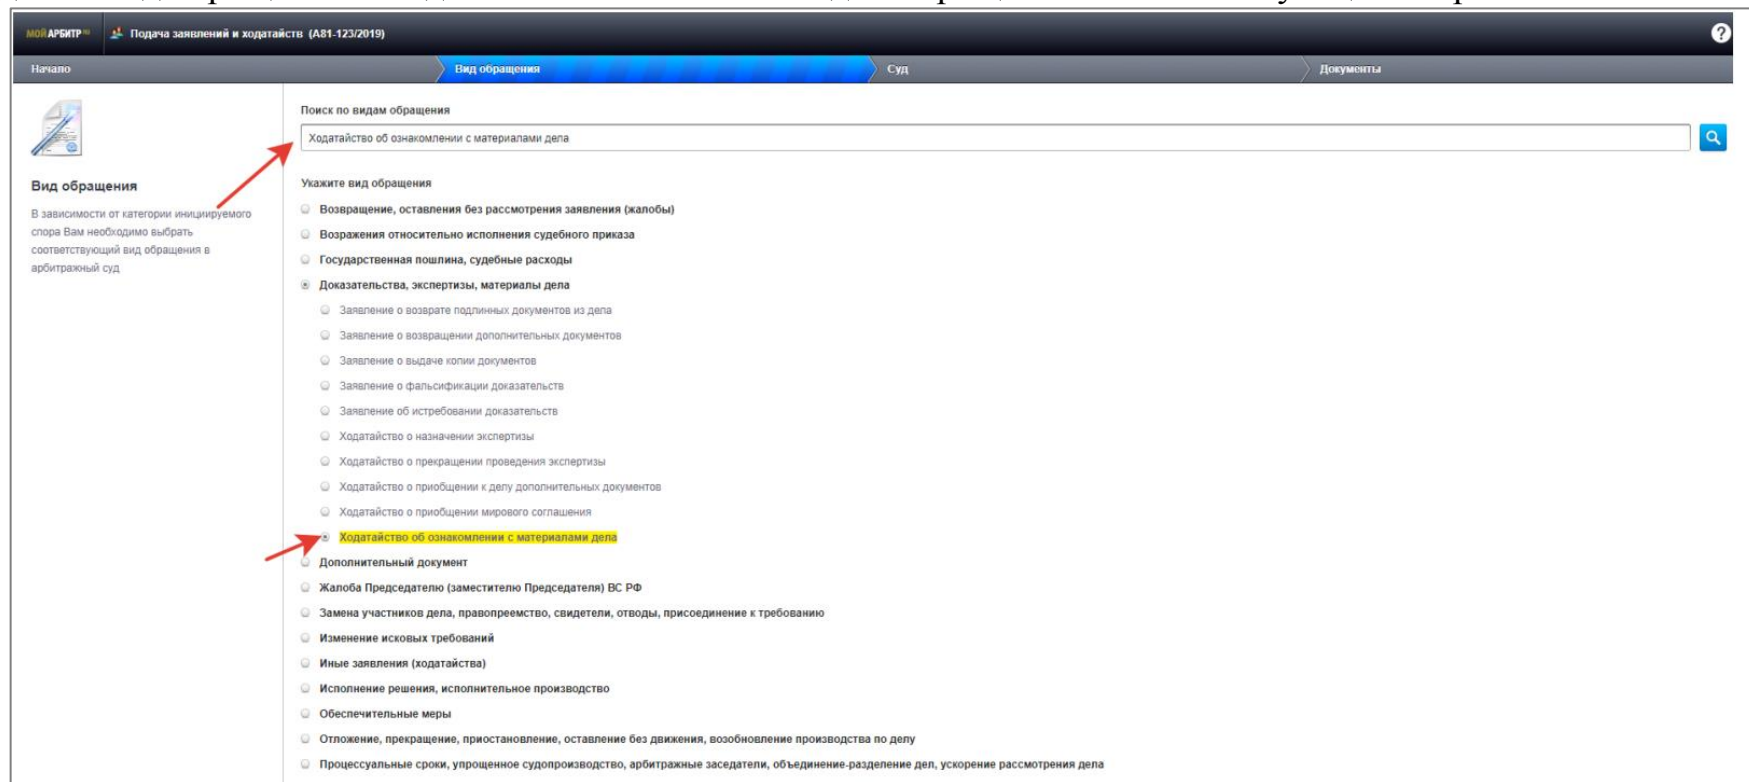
МОЙ АРБИТР Подача заявлений и ходатайств (А81-123/2019)

?

Начало | Вид обращения | Суд | Документы

Вид обращения

В зависимости от категории инициируемого спора Вам необходимо выбрать соответствующий вид обращения в арбитражный суд

Поиск по видам обращения

Ходатайство об ознакомлении с материалами дела

Укажите вид обращения

Возвращение, оставления без рассмотрения заявления (жалобы)

Возражения относительно исполнения судебного приказа

Государственная пошлина, судебные расходы

Доказательства, экспертизы, материалы дела

Заявление о возврате подлинных документов из дела

Заявление о возвращении дополнительных документов

Заявление о выдаче копии документов

Заявление о фальсификации доказательств

Заявление об истребовании доказательств

Ходатайство о назначении экспертизы

Ходатайство о прекращении проведения экспертизы

Ходатайство о приобщении к делу дополнительных документов

Ходатайство о приобщении мирового соглашения

Ходатайство об ознакомлении с материалами дела

Дополнительный документ

Жалоба Председателю (заместителю Председателя) ВС РФ

Замена участников дела, правопреемство, свидетели, отводы, присоединение к требованию

Изменение исковых требований

Иные заявления (ходатайства)

Исполнение решения, исполнительное производство

Обеспечительные меры

Отложение, прекращение, приостановление, оставление без движения, возобновление производства по делу

Процессуальные сроки, упрощенное судопроизводство, арбитражные заседатели, объединение-разделение дел, ускорение рассмотрения дела